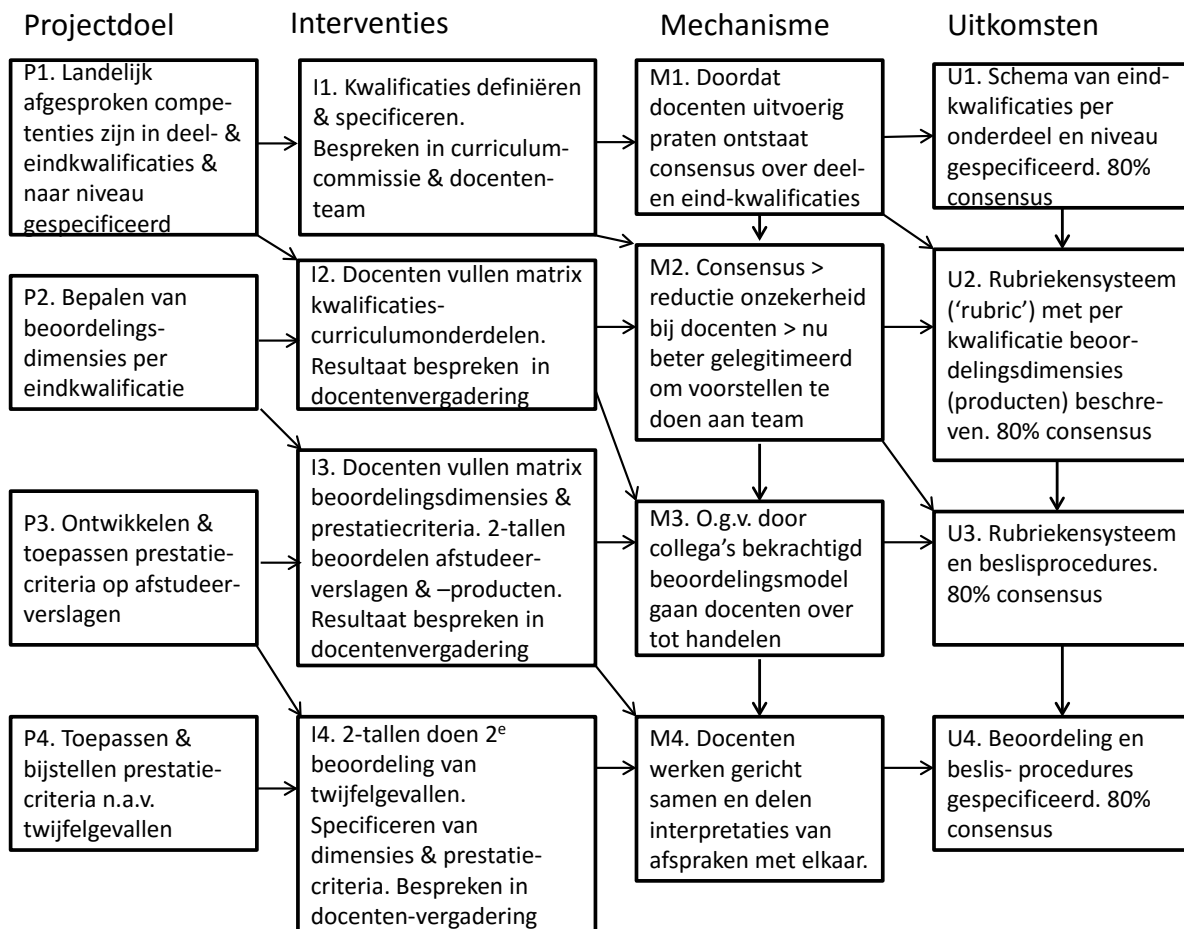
Projectdoel

P1. Landelijk afgesproken competenties zijn in deel- & eindkwalificaties & naar niveau gespecificeerd

P2. Bepalen van beoordelingsdimensies per eindkwalificatie

P3. Ontwikkelen & toepassen prestatiecriteria op afstudeerverslagen

P4. Toepassen & bijstellen prestatiecriteria n.a.v. twijfelgevallen

Interventies

I1. Kwalificaties definiëren & specificeren. Bespreken in curriculumcommissie & docententeam

I2. Docenten vullen matrix kwalificaties-curriculumonderdelen. Resultaat bespreken in docentenvergadering

I3. Docenten vullen matrix beoordelingsdimensies & prestatiecriteria. 2-tallen beoordelen afstudeerverslagen & –producten. Resultaat bespreken in docentenvergadering

I4. 2-tallen doen 2$^e$ beoordeling van twijfelgevallen. Specificeren van dimensies & prestatiecriteria. Bespreken in docenten-vergadering

Mechanisme

M1. Doordat docenten uitvoerig praten ontstaat consensus over deel- en eind-kwalificaties

M2. Consensus > reductie onzekerheid bij docenten > nu beter gelegitimeerd om voorstellen te doen aan team

M3. O.g.v. door collega's bekrachtigd beoordelingsmodel gaan docenten over tot handelen

M4. Docenten werken gericht samen en delen interpretaties van afspraken met elkaar.

Uitkomsten

U1. Schema van eindkwalificaties per onderdeel en niveau gespecificeerd. 80% consensus

U2. Rubriekensysteem ('rubric') met per kwalificatie beoordelingsdimensies (producten) beschreven. 80% consensus

U3. Rubriekensysteem en beslisprocedures. 80% consensus

U4. Beoordeling en beslis- procedures gespecificeerd. 80% consensus